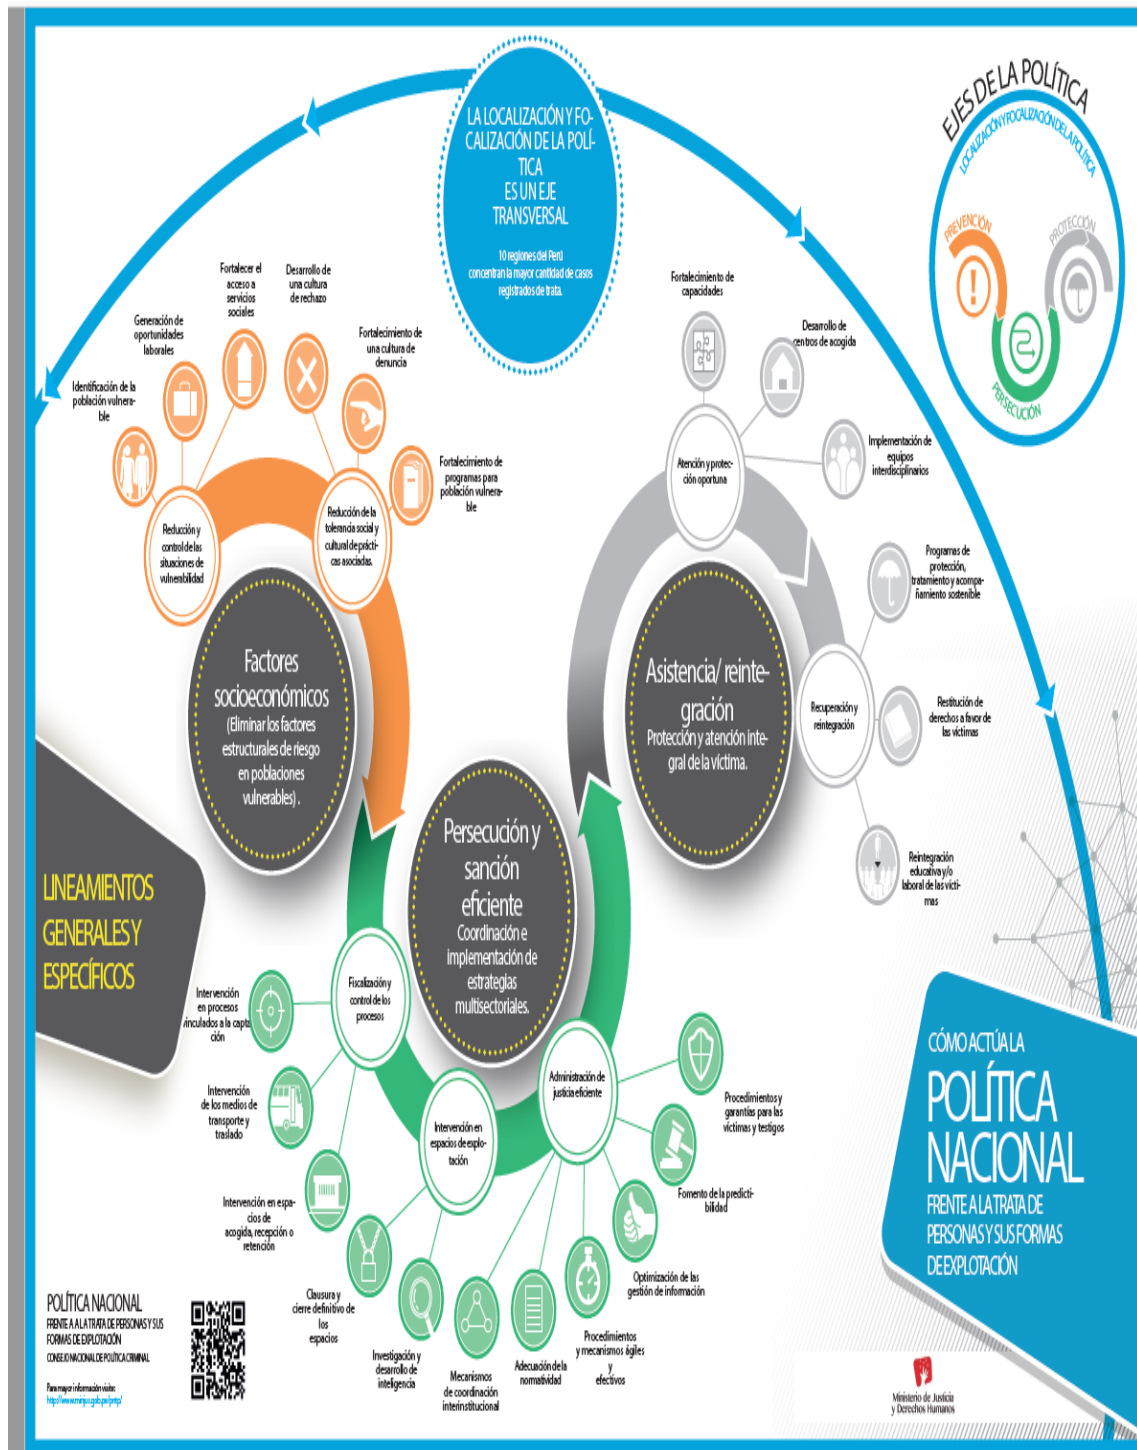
LA LOCALIZACIÓN Y FOCALIZACIÓN DE LA POLÍTICA ES UN EJE TRANSVERSAL

10 regiones del Perú concentran la mayor cantidad de casos registrados de trata.

EJES DE LA POLÍTICA
LOCALIZACIÓN Y FOCALIZACIÓN DE LA POLÍTICA
PREVENCIÓN
PROTECCIÓN
PERSECUCIÓN

Fortalecer el acceso a servicios sociales
Desarrollo de una cultura de rechazo
Generación de oportunidades laborales
Fortalecimiento de una cultura de denuncia
Identificación de la población vulnerable
Fortalecimiento de programas para población vulnerable
Reducción y control de las situaciones de vulnerabilidad
Reducción de la tolerancia social y cultural de prácticas asociadas.

Factores socioeconómicos
(Eliminar los factores estructurales de riesgo en poblaciones vulnerables).

Fortalecimiento de capacidades
Desarrollo de centros de acogida
Atención y protección oportuna
Implementación de equipos interdisciplinarios
Programas de protección, tratamiento y acompañamiento sostenible
Recuperación y reintegración
Restitución de derechos a favor de las víctimas
Reintegración educativa y/o laboral de las víctimas

Asistencia/ reintegración
Protección y atención integral de la víctima.

Persecución y sanción eficiente
Coordinación e implementación de estrategias multisectoriales.

LINEAMIENTOS GENERALES Y ESPECÍFICOS

Intervención en procesos vinculados a la captación
Fiscalización y control de los procesos
Intervención de los medios de transporte y traslado
Intervención en espacios de explotación
Administración de justicia eficiente
Procedimientos y garantías para las víctimas y testigos
Fomento de la predictibilidad
Intervención en espacios de acogida, recepción o retención
Optimización de las gestión de información
Clausura y cierre definitivo de los espacios
Procedimientos y mecanismos ágiles y efectivos
Investigación y desarrollo de inteligencia
Mecanismos de coordinación interinstitucional
Adecuación de la normatividad

CÓMO ACTÚA LA
POLÍTICA NACIONAL
FRENTE A LA TRATA DE PERSONAS Y SUS FORMAS DE EXPLOTACIÓN

POLÍTICA NACIONAL
FRENTE A LA TRATA DE PERSONAS Y SUS FORMAS DE EXPLOTACIÓN
CONSEJO NACIONAL DE POLÍTICA CRIMINAL
Para mayor información visite:
http://www.minjus.gob.pe/cnpc/

Ministerio de Justicia y Derechos Humanos